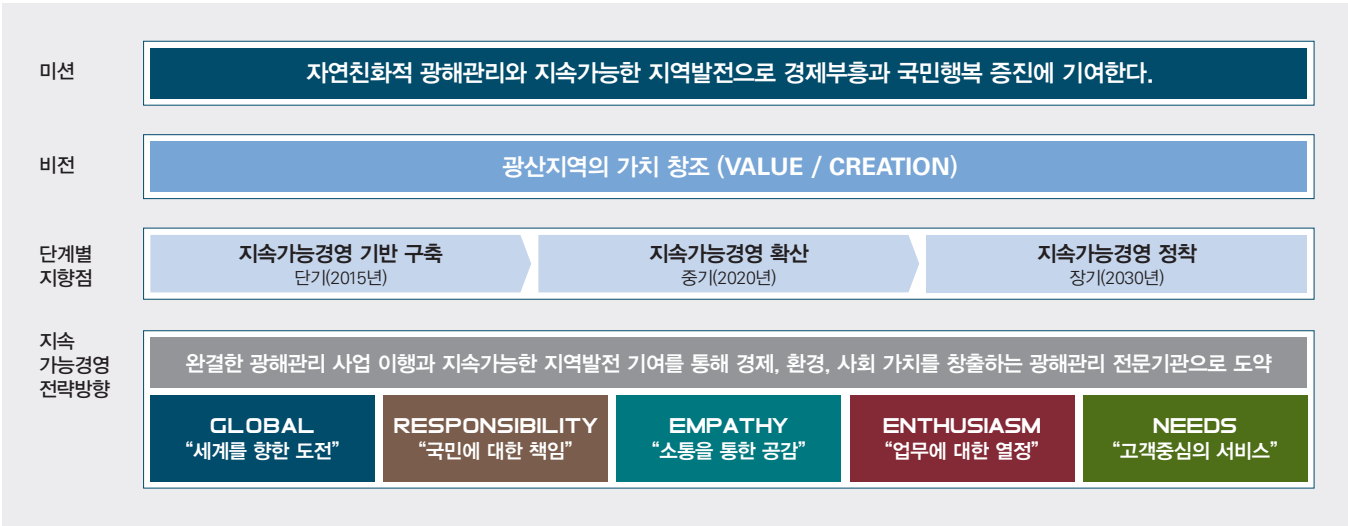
미션

자연친화적 광해관리와 지속가능한 지역발전으로 경제부흥과 국민행복 증진에 기여한다.

비전

광산지역의 가치 창조 (VALUE / CREATION)

단계별 지향점

지속가능경영 기반 구축
단기(2015년)

지속가능경영 확산
중기(2020년)

지속가능경영 정착
장기(2030년)

지속 가능경영 전략방향

완결한 광해관리 사업 이행과 지속가능한 지역발전 기여를 통해 경제, 환경, 사회 가치를 창출하는 광해관리 전문기관으로 도약

GLOBAL
“세계를 향한 도전”

RESPONSIBILITY
“국민에 대한 책임”

EMPATHY
“소통을 통한 공감”

ENTHUSIASM
“업무에 대한 열정”

NEEDS
“고객중심의 서비스”